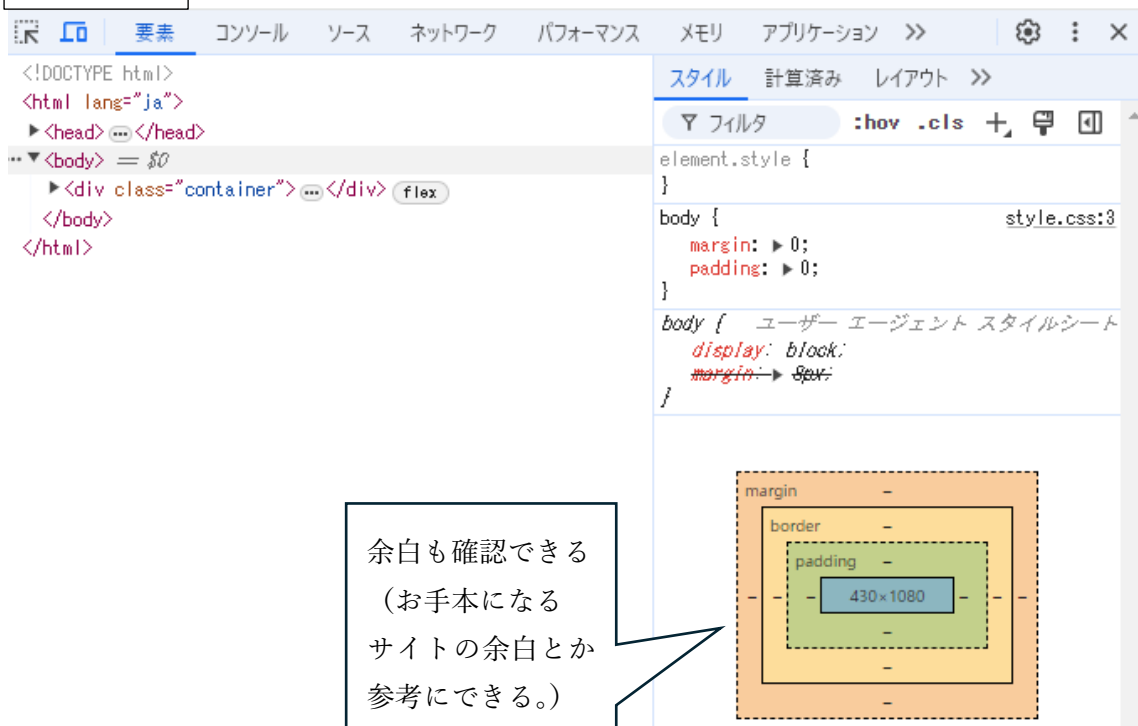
要素 コンソール ソース ネットワーク パフォーマンス メモリ アプリケーション >>

<!DOCTYPE html>
<html lang="ja">
▶<head> ⋯ </head>
⋯ ▼<body> == $0
▶<div class="container"> ⋯ </div> flex
</body>
</html>

スタイル 計算済み レイアウト >>

フィルタ :hov .cls

element.style {
}

body { style.css:3
margin: ▶ 0;
padding: ▶ 0;
}

body { ユーザー エージェント スタイルシート
display: block;
margin: ▶ 8px;
}

margin –
border –
padding –
– – – 430×1080 – – –
–
–
–

余白も確認できる（お手本になるサイトの余白とか参考にできる。）